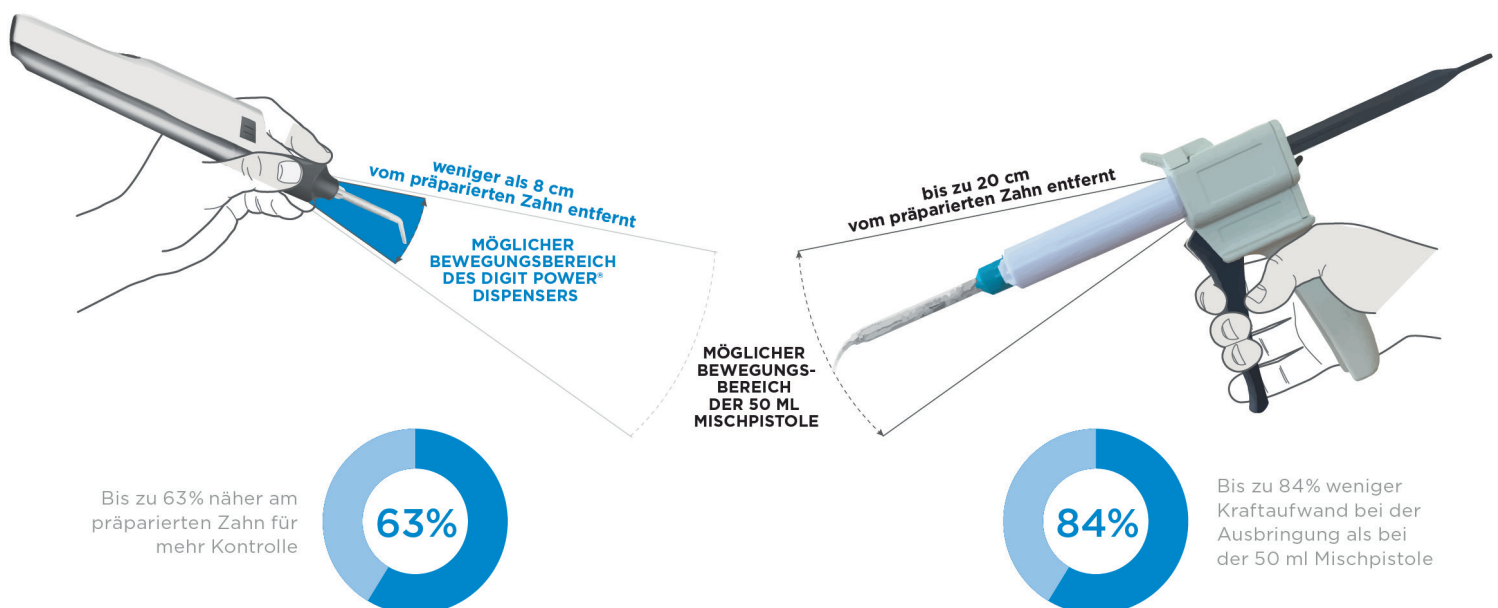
weniger als 8 cm
vom präparierten Zahn entfernt

MÖGLICHER BEWEGUNGSBEREICH DES DIGIT POWER® DISPENSERS

bis zu 20 cm
vom präparierten Zahn entfernt

MÖGLICHER BEWEGUNGSBEREICH DER 50 ML MISCHPISTOLE

Bis zu 63% näher am präparierten Zahn für mehr Kontrolle

63%

84%

Bis zu 84% weniger Kraftaufwand bei der Ausbringung als bei der 50 ml Mischpistole